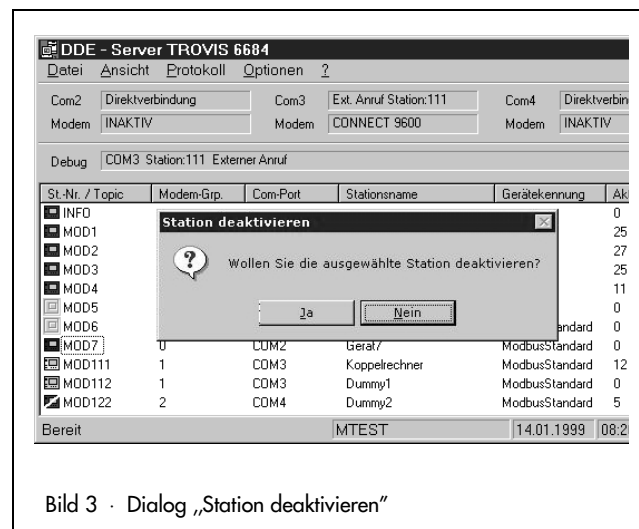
DDE - Server TROVIS 6684

Datei Ansicht Protokoll Optionen ?

Com2 Direktverbindung Com3 Ext. Anruf Station:111 Com4 Direktverbin

Modem INAKTIV Modem CONNECT 9600 Modem INAKTIV

Debug COM3 Station:111 Externer Anruf

| St.-Nr. / Topic | Modem-Grp. | Com-Port | Stationsname | Gerätekennung | Ak |
|---|---|---|---|---|---|
| INFO | | | | | 0 |
| MOD1 | | | | | 25 |
| MOD2 | | | | | 27 |
| MOD3 | | | | | 25 |
| MOD4 | | | | | 11 |
| MOD5 | | | | | 0 |
| MOD6 | | | | andard | 0 |
| MOD7 | 0 | COM2 | Gerät7 | ModbusStandard | 0 |
| MOD111 | 1 | COM3 | Koppelrechner | ModbusStandard | 12 |
| MOD112 | 1 | COM3 | Dummy1 | ModbusStandard | 0 |
| MOD122 | 2 | COM4 | Dummy2 | ModbusStandard | 5 |

Station deaktivieren

Wollen Sie die ausgewählte Station deaktivieren?

Ja Nein

Bereit MTEST 14.01.1999 08:2

Bild 3 · Dialog „Station deaktivieren"